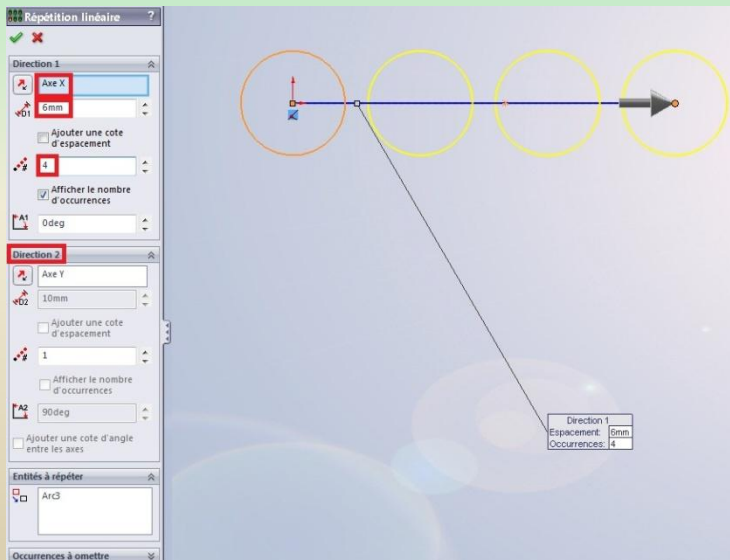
Répétition linéaire ?

Direction 1

Axe X

D1 6mm

Ajouter une cote d'espacement

4

Afficher le nombre d'occurrences

A1 0deg

Direction 2

Axe Y

D2 10mm

Ajouter une cote d'espacement

1

Afficher le nombre d'occurrences

A2 90deg

Ajouter une cote d'angle entre les axes

Entités à répéter

Arc3

Occurrences à omettre

| Direction 1 | |
|---|---|
| Espacement: | 6mm |
| Occurrences: | 4 |